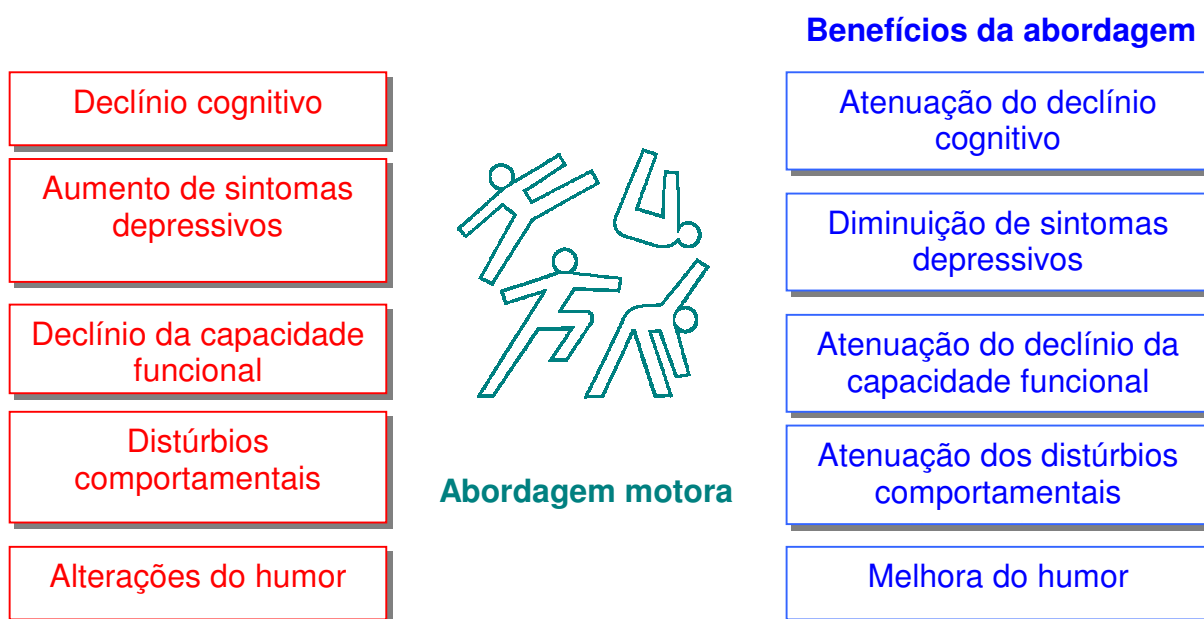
Benefícios da abordagem

Declínio cognitivo

Aumento de sintomas depressivos

Declínio da capacidade funcional

Distúrbios comportamentais

Alterações do humor

Abordagem motora

Atenuação do declínio cognitivo

Diminuição de sintomas depressivos

Atenuação do declínio da capacidade funcional

Atenuação dos distúrbios comportamentais

Melhora do humor